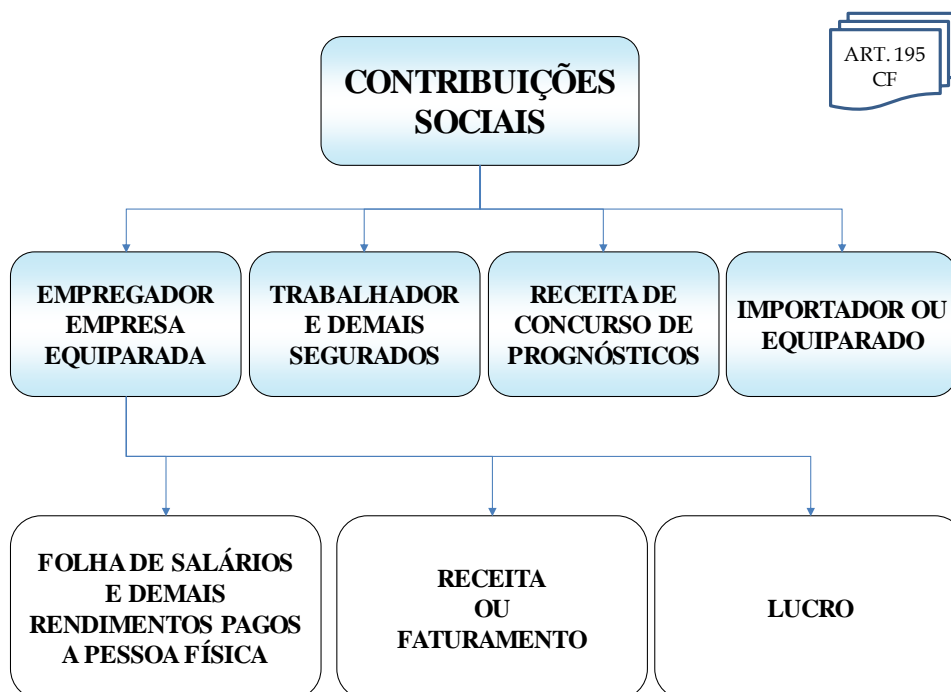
ART. 195 CF

CONTRIBUIÇÕES SOCIAIS

EMPREGADOR EMPRESA EQUIPARADA

TRABALHADOR E DEMAIS SEGURADOS

RECEITA DE CONCURSO DE PROGNÓSTICOS

IMPORTADOR OU EQUIPARADO

FOLHA DE SALÁRIOS E DEMAIS RENDIMENTOS PAGOS A PESSOA FÍSICA

RECEITA OU FATURAMENTO

LUCRO